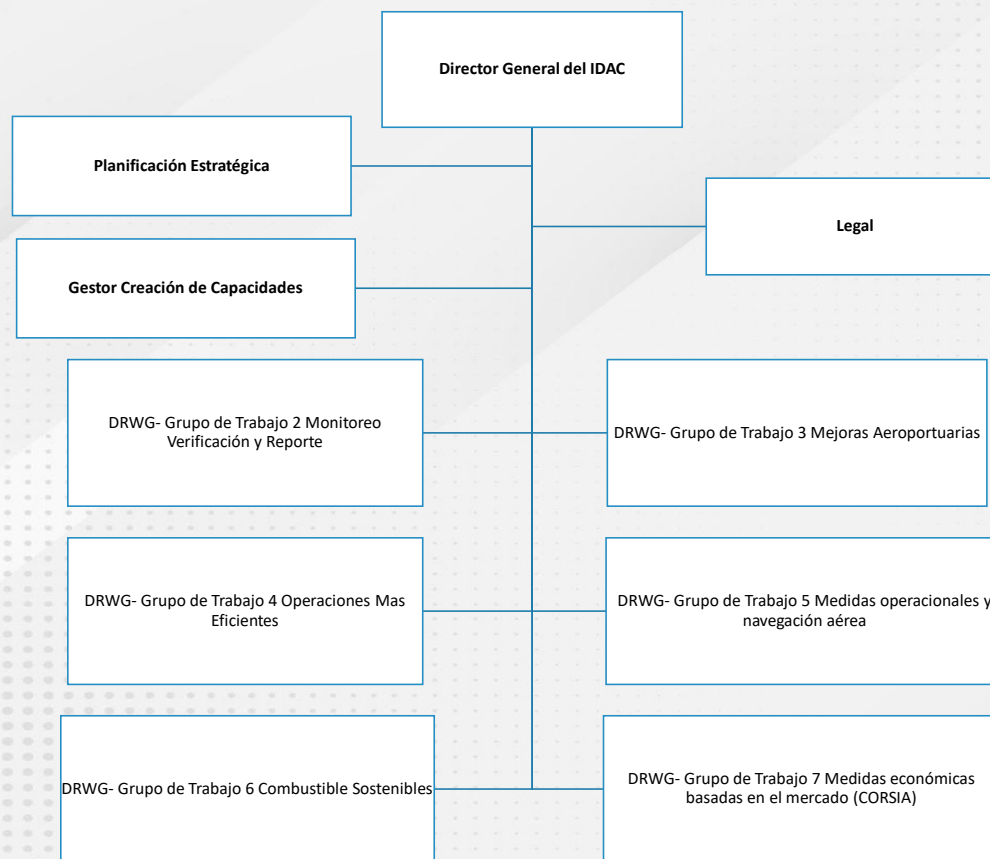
Director General del IDAC

Planificación Estratégica

Legal

Gestor Creación de Capacidades

DRWG- Grupo de Trabajo 2 Monitoreo Verificación y Reporte

DRWG- Grupo de Trabajo 3 Mejoras Aeroportuarias

DRWG- Grupo de Trabajo 4 Operaciones Mas Eficientes

DRWG- Grupo de Trabajo 5 Medidas operacionales y navegación aérea

DRWG- Grupo de Trabajo 6 Combustible Sostenibles

DRWG- Grupo de Trabajo 7 Medidas económicas basadas en el mercado (CORSIA)